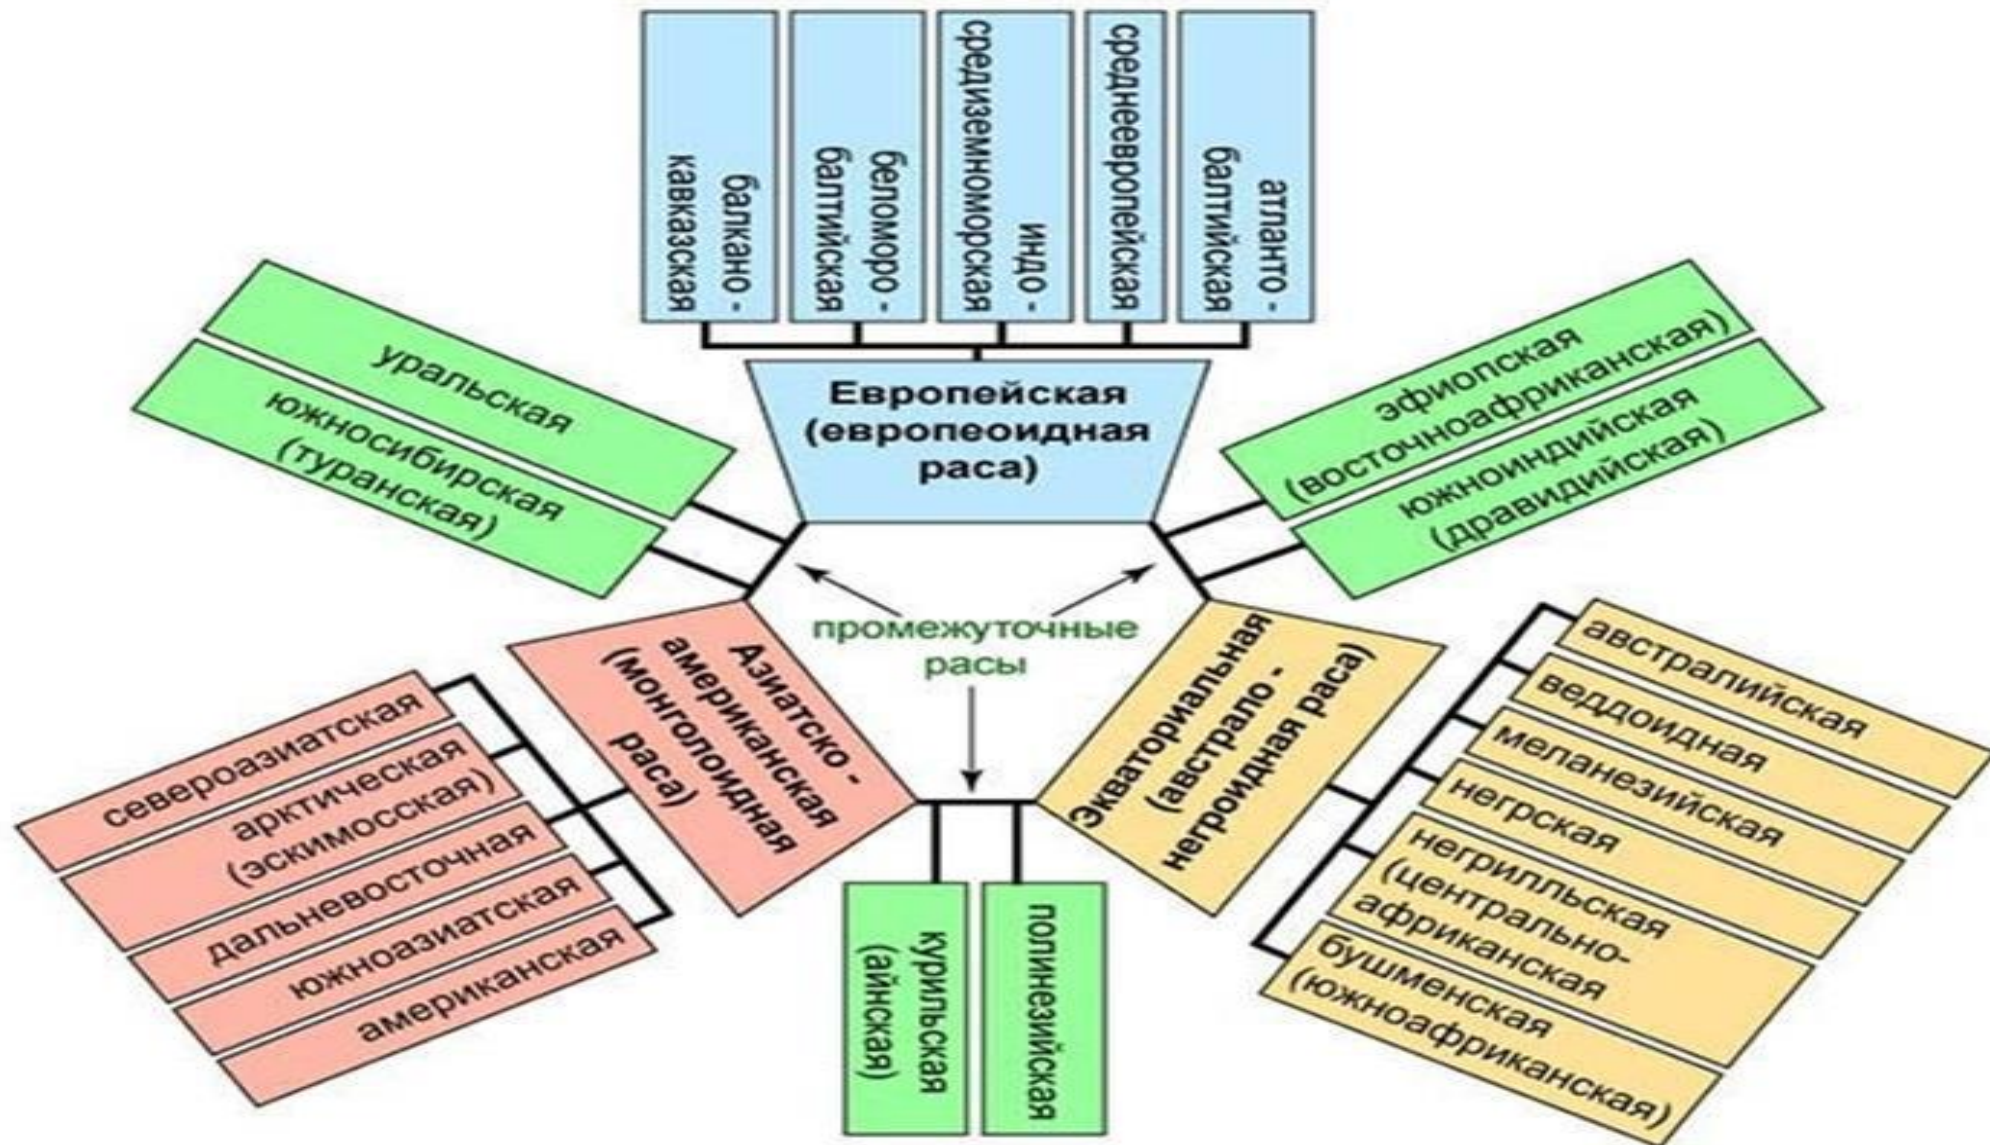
балкано-кавказская

беломоро-балтийская

индо-средиземноморская

среднеевропейская

атланто-балтийская

Европейская (европеоидная раса)

уральская

южносибирская (туранская)

эфиопская (восточноафриканская)

южноиндийская (дравидийская)

промежуточные расы

Азиатско-американская (монголоидная раса)

североазиатская

арктическая (эскимосская)

дальневосточная

южноазиатская

американская

Экваториальная (австрало-негроидная раса)

австралийская

веддоидная

меланезийская

негрская

негрилльская (центрально-африканская

бушменская (южноафриканская)

курильская (айнская)

полинезийская